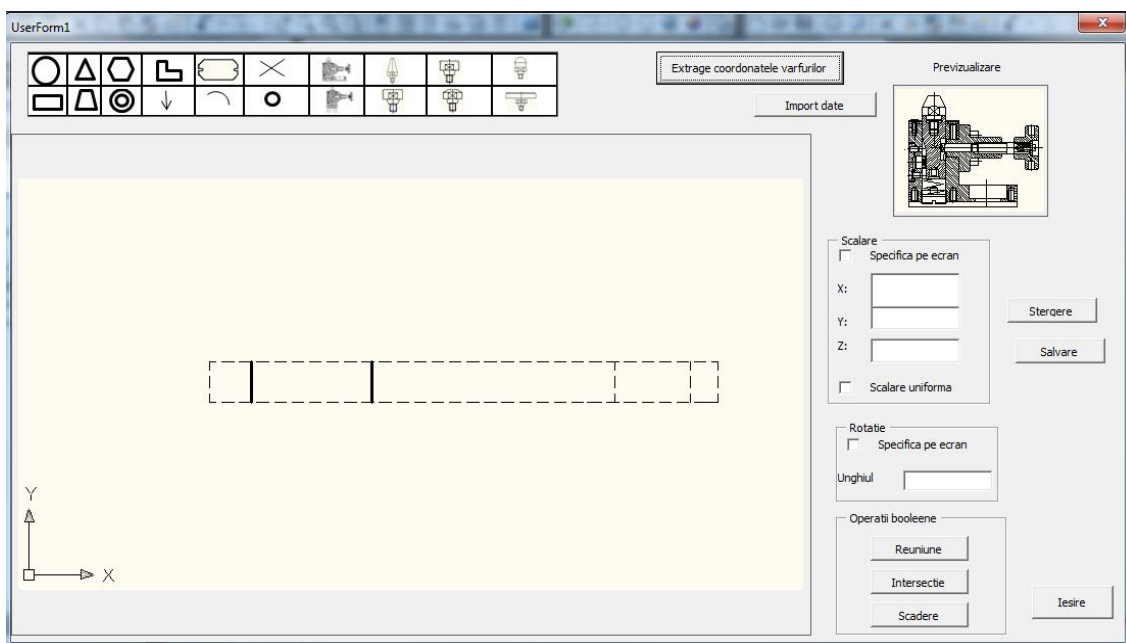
UserForm1

Extrage coordonatele varfurilor

Previzualizare

Import date

Scalare
Specifica pe ecran
X:
Y:
Z:
Scalare uniforma

Stergere

Salvare

Rotatie
Specifica pe ecran
Unghiul

Operatii booleene
Reuniune
Intersectie
Scadere

Iesire

Y

X